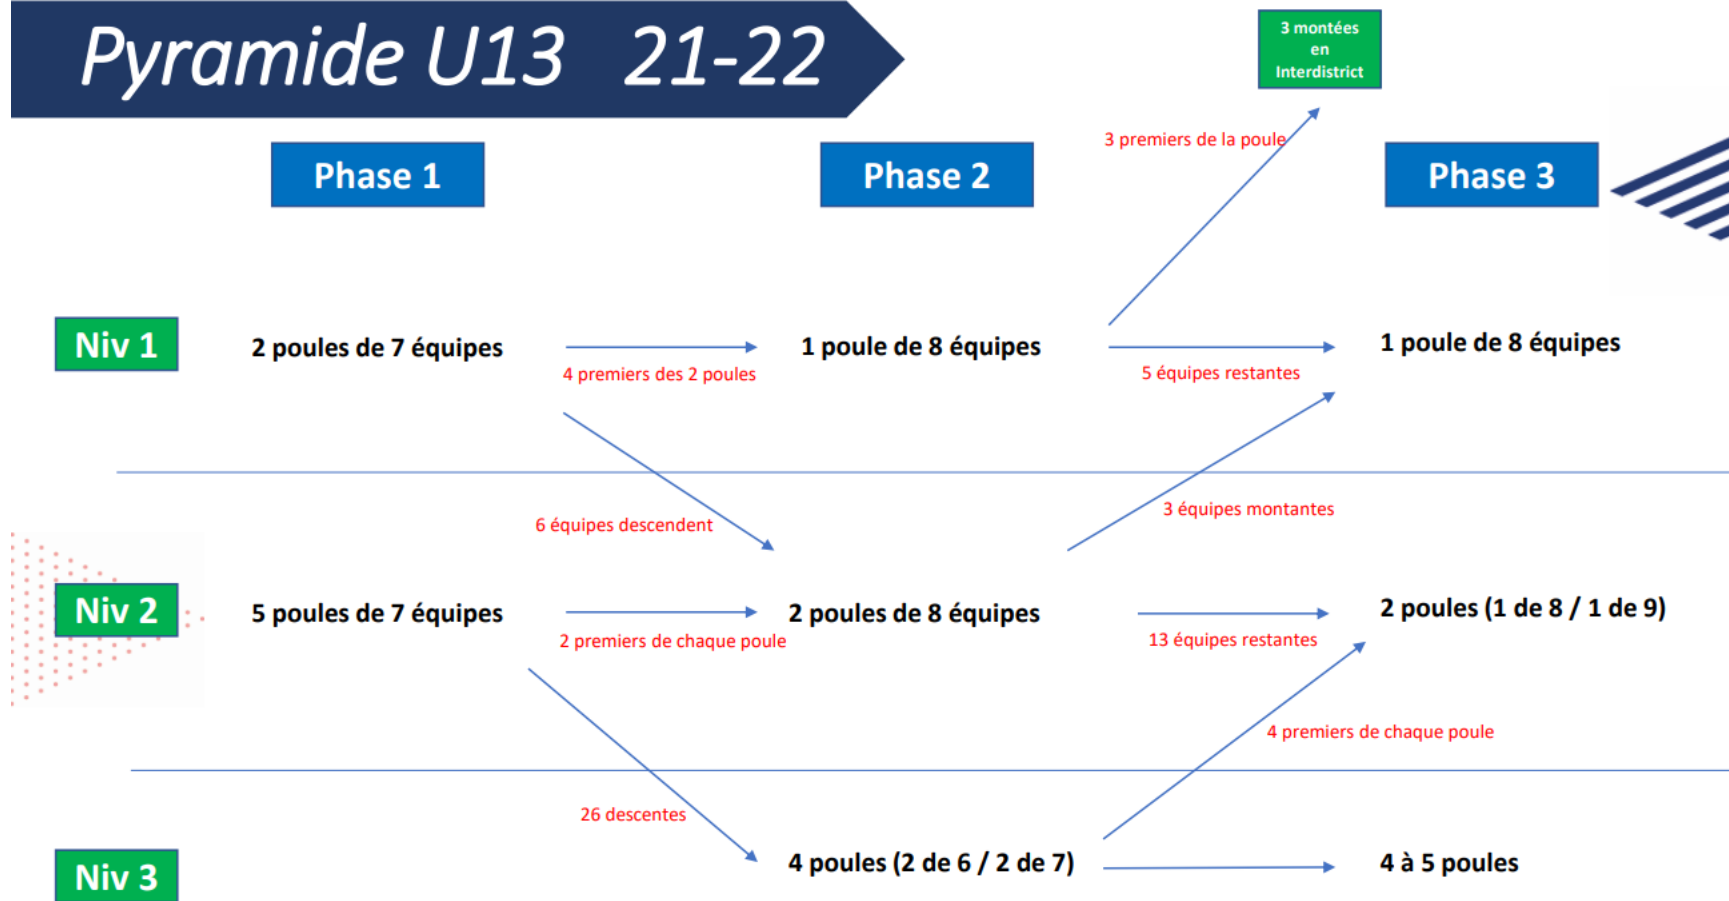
Pyramide U13 21-22

3 montées en Interdistrict

Phase 1

Phase 2

Phase 3

3 premiers de la poule

Niv 1

2 poules de 7 équipes

4 premiers des 2 poules

1 poule de 8 équipes

5 équipes restantes

1 poule de 8 équipes

6 équipes descendent

3 équipes montantes

Niv 2

5 poules de 7 équipes

2 premiers de chaque poule

2 poules de 8 équipes

13 équipes restantes

2 poules (1 de 8 / 1 de 9)

4 premiers de chaque poule

26 descentes

Niv 3

4 poules (2 de 6 / 2 de 7)

4 à 5 poules